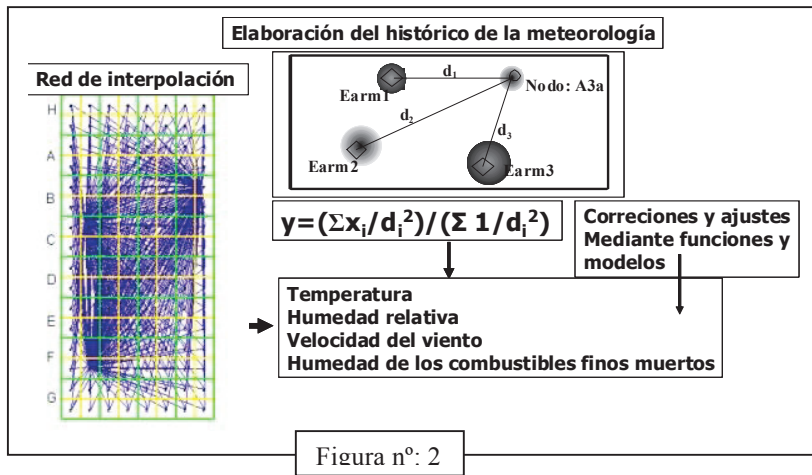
Elaboración del histórico de la meteorología

Red de interpolación

H
A
B
C
D
E
F
G

$d_1$
Earm1
Nodo: A3a
$d_2$
$d_3$
Earm2
Earm3

$y=(\Sigma x_i/d_i^2)/(\Sigma 1/d_i^2)$

Correciones y ajustes
Mediante funciones y modelos

Temperatura
Humedad relativa
Velocidad del viento
Humedad de los combustibles finos muertos

Figura nº: 2